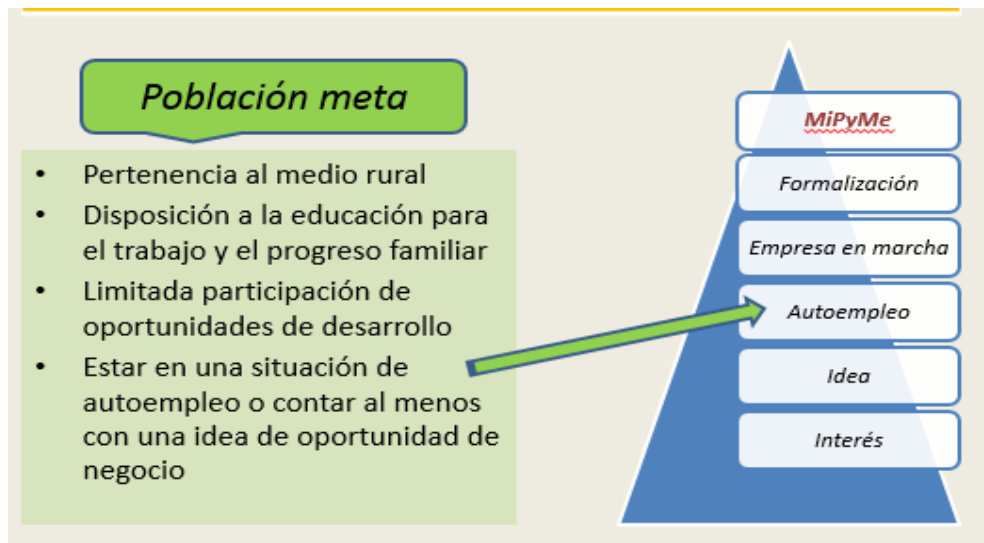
Población meta

- Pertenencia al medio rural
- Disposición a la educación para el trabajo y el progreso familiar
- Limitada participación de oportunidades de desarrollo
- Estar en una situación de autoempleo o contar al menos con una idea de oportunidad de negocio

MiPyMe

Formalización

Empresa en marcha

Autoempleo

Idea

Interés